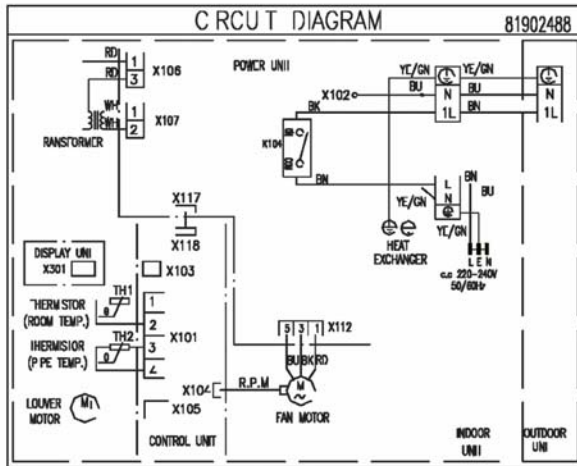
C RCU T DIAGRAM
81902488

RD
RD
1
3
X106
WH
WH
1
2
X107
RANSFORMER
POWCR UNII
X102
YE/GN
BU
BK
X104
BN
YE/GN
BU
N
1L
YE/GN
BU
BN
N
1L
BN
BU
L
N
YE/GN
YE/GN
HEAT EXCHANGER
L E N
$\sim$ 220-240V 50/60Hz
X117
X118
DISPLAY UNI
X301
X103
TH1
THERM STOR (ROOM TEMP.)
TH2
IHERMISIOR (P PE TEMP.)
1
2
3
4
X101
5 3 1 X112
BU BK RD
X104
R.P.M
M
FAN MOTOR
LOUVER MOTOR
M
X105
CONTROL UNIT
INDOOR UNII
OUTDOOR UNI